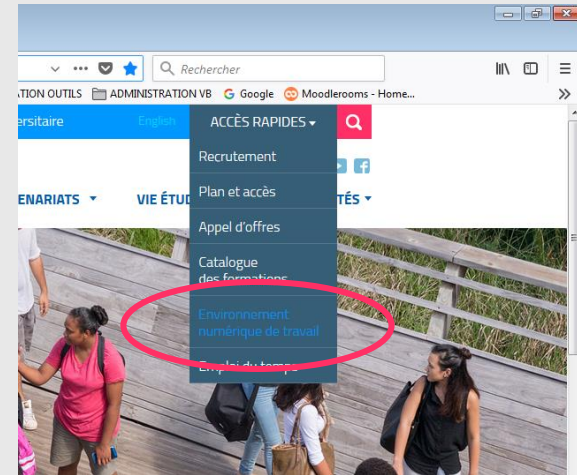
Rechercher

ATION OUTILS ADMINISTRATION VB Google Moodlerooms - Home...

ersitaire English ACCÈS RAPIDES

Recrutement

ENARIATS VIE ÉTUD

Plan et accès

TÉS

Appel d'offres

Catalogue des formations

Environnement numérique de travail

Emploi du temps